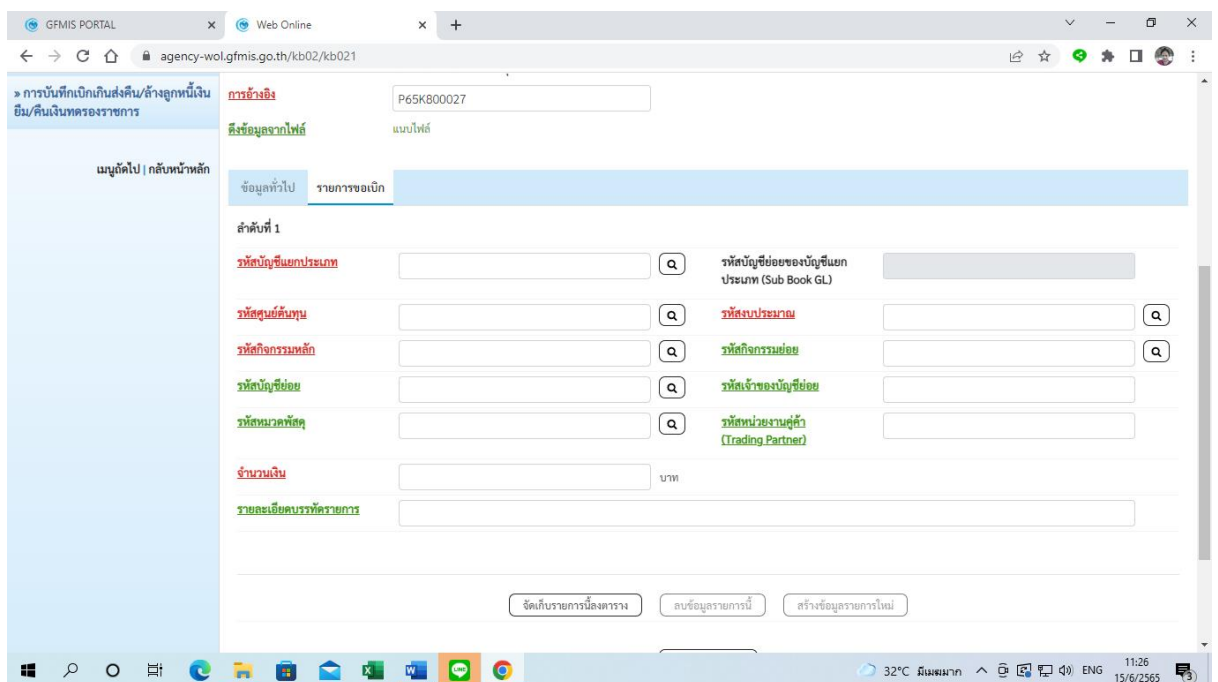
GFMIS PORTAL
Web Online
agency-wol.gfmis.go.th/kb02/kb021

» การบันทึกเบิกเกินส่งคืน/ล้างลูกหนี้เงินยืม/คืนเงินทดรองราชการ

เมนูถัดไป | กลับหน้าหลัก

การอ้างอิง P65K800027
ดึงข้อมูลจากไฟล์ แนบไฟล์

ข้อมูลทั่วไป รายการขอเบิก

ลำดับที่ 1

รหัสบัญชีแยกประเภท
รหัสบัญชีย่อยของบัญชีแยกประเภท (Sub Book GL)
รหัสศูนย์ต้นทุน
รหัสงบประมาณ
รหัสกิจกรรมหลัก
รหัสกิจกรรมย่อย
รหัสบัญชีย่อย
รหัสเจ้าของบัญชีย่อย
รหัสหมวดพัสดุ
รหัสหน่วยงานคู่ค้า (Trading Partner)
จำนวนเงิน บาท
รายละเอียดบรรทัดรายการ

จัดเก็บรายการนี้ลงตาราง
ลบข้อมูลรายการนี้
สร้างข้อมูลรายการใหม่

32°C มีเมฆมาก ENG 11:26 15/6/2565